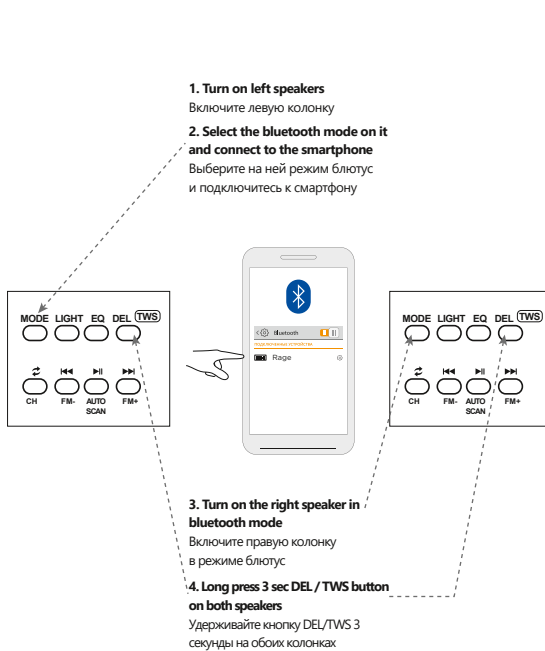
1. Turn on left speakers
Включите левую колонку

2. Select the bluetooth mode on it and connect to the smartphone
Выберите на ней режим блютус и подключитесь к смартфону

MODE LIGHT EQ DEL TWS

CH FM- AUTO SCAN FM+

Bluetooth

ПОДКЛЮЧЕННЫЕ УСТРОЙСТВА

Rage

MODE LIGHT EQ DEL TWS

CH FM- AUTO SCAN FM+

3. Turn on the right speaker in bluetooth mode
Включите правую колонку в режиме блютус

4. Long press 3 sec DEL / TWS button on both speakers
Удерживайте кнопку DEL/TWS 3 секунды на обоих колонках